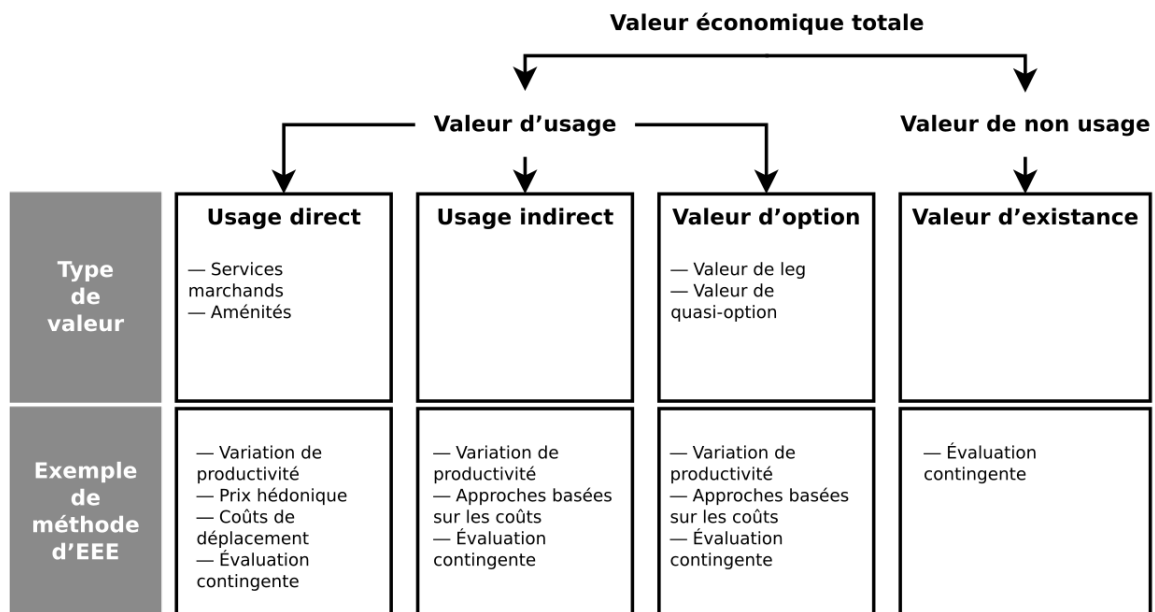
Valeur économique totale

Valeur d'usage

Valeur de non usage

| | Usage direct | Usage indirect | Valeur d'option | Valeur d'existance |
|---|---|---|---|---|
| Type de valeur | — Services marchands<br>— Aménités | | — Valeur de leg<br>— Valeur de quasi-option | |
| Exemple de méthode d'EEE | — Variation de productivité<br>— Prix hédonique<br>— Coûts de déplacement<br>— Évaluation contingente | — Variation de productivité<br>— Approches basées sur les coûts<br>— Évaluation contingente | — Variation de productivité<br>— Approches basées sur les coûts<br>— Évaluation contingente | — Évaluation contingente |